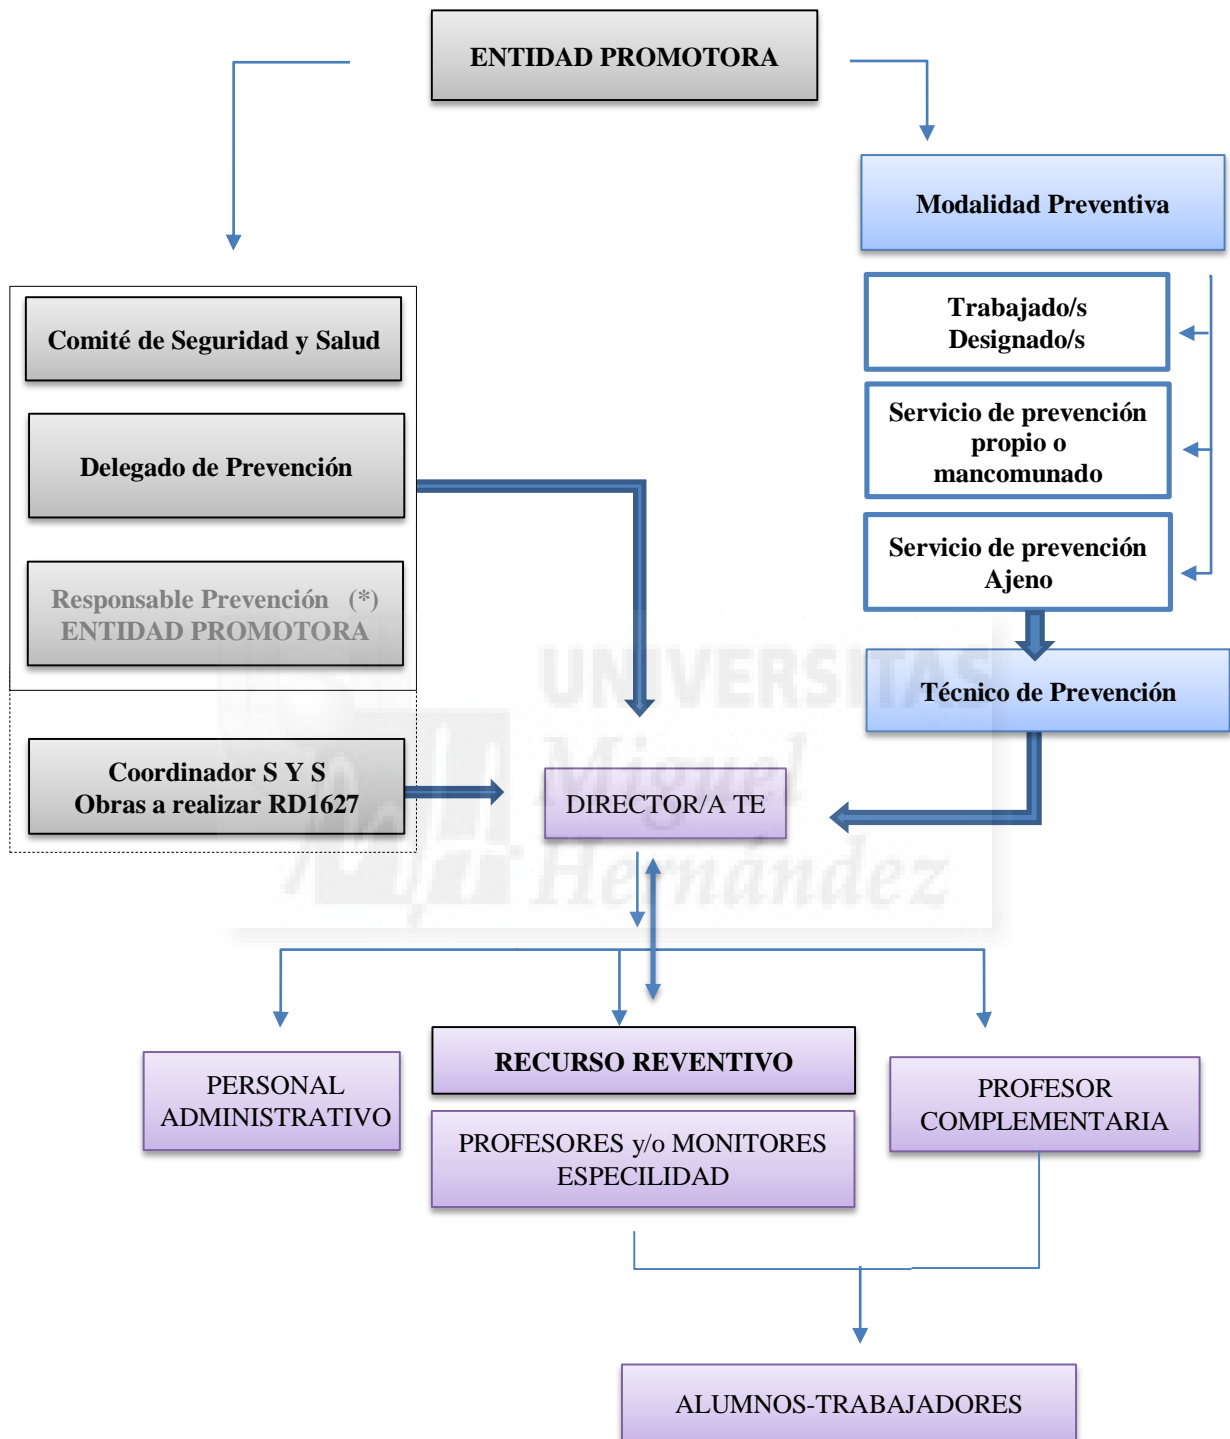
ENTIDAD PROMOTORA

Modalidad Preventiva

Trabajado/s Designado/s

Servicio de prevención propio o mancomunado

Servicio de prevención Ajeno

Técnico de Prevención

Comité de Seguridad y Salud

Delegado de Prevención

Responsable Prevención (*) ENTIDAD PROMOTORA

Coordinador S Y S Obras a realizar RD1627

DIRECTOR/A TE

UNIVERSITAS Miguel Hernández

PERSONAL ADMINISTRATIVO

RECURSO REVENTIVO

PROFESORES y/o MONITORES ESPECILIDAD

PROFESOR COMPLEMENTARIA

ALUMNOS-TRABAJADORES